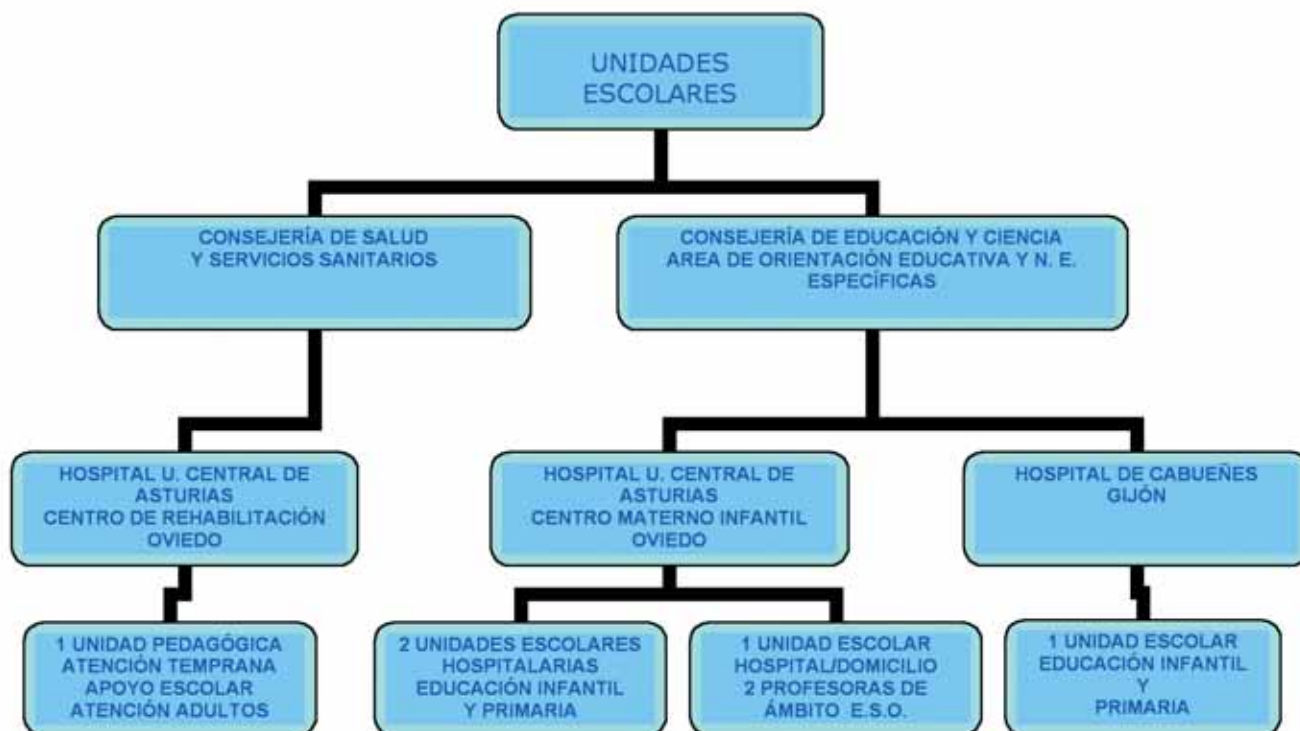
UNIDADES ESCOLARES

CONSEJERÍA DE SALUD Y SERVICIOS SANITARIOS

CONSEJERÍA DE EDUCACIÓN Y CIENCIA AREA DE ORIENTACIÓN EDUCATIVA Y N. E. ESPECÍFICAS

HOSPITAL U. CENTRAL DE ASTURIAS CENTRO DE REHABILITACIÓN OVIEDO

HOSPITAL U. CENTRAL DE ASTURIAS CENTRO MATERNO INFANTIL OVIEDO

HOSPITAL DE CABUEÑES GIJÓN

1 UNIDAD PEDAGÓGICA ATENCIÓN TEMPRANA APOYO ESCOLAR ATENCIÓN ADULTOS

2 UNIDADES ESCOLARES HOSPITALARIAS EDUCACIÓN INFANTIL Y PRIMARIA

1 UNIDAD ESCOLAR HOSPITAL/DOMICILIO 2 PROFESORAS DE ÁMBITO E.S.O.

1 UNIDAD ESCOLAR EDUCACIÓN INFANTIL Y PRIMARIA